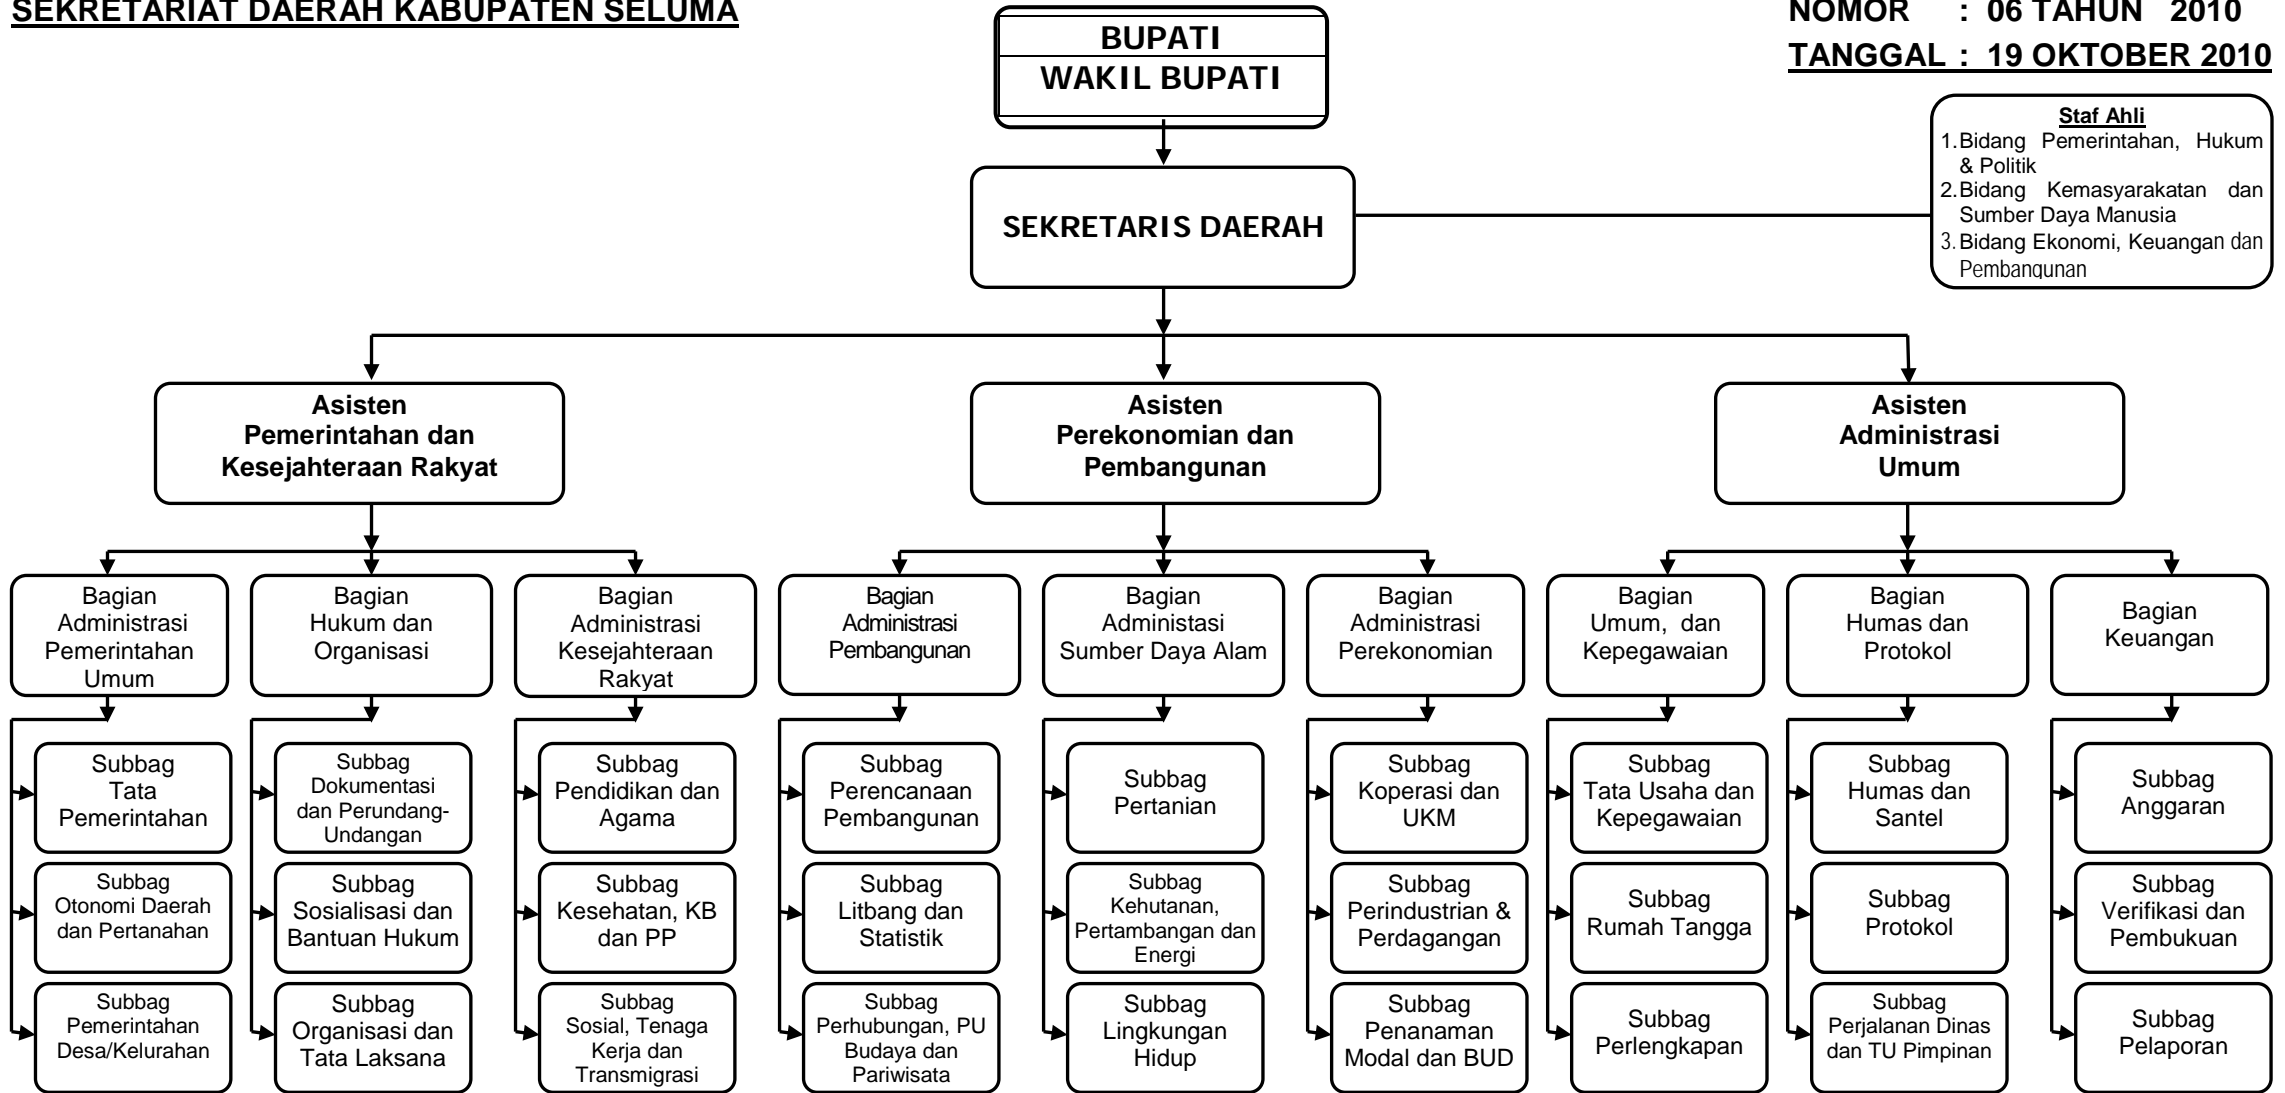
SEKRETARIAT DAERAH KABUPATEN SELUMA

BUPATI
WAKIL BUPATI

NOMOR : 06 TAHUN 2010
TANGGAL : 19 OKTOBER 2010

Staf Ahli
1. Bidang Pemerintahan, Hukum & Politik
2. Bidang Kemasyarakatan dan Sumber Daya Manusia
3. Bidang Ekonomi, Keuangan dan Pembangunan

SEKRETARIS DAERAH

Asisten Pemerintahan dan Kesejahteraan Rakyat

Asisten Perekonomian dan Pembangunan

Asisten Administrasi Umum

Bagian Administrasi Pemerintahan Umum

Subbag Tata Pemerintahan

Subbag Otonomi Daerah dan Pertanahan

Subbag Pemerintahan Desa/Kelurahan

Bagian Hukum dan Organisasi

Subbag Dokumentasi dan Perundang-Undangan

Subbag Sosialisasi dan Bantuan Hukum

Subbag Organisasi dan Tata Laksana

Bagian Administrasi Kesejahteraan Rakyat

Subbag Pendidikan dan Agama

Subbag Kesehatan, KB dan PP

Subbag Sosial, Tenaga Kerja dan Transmigrasi

Bagian Administrasi Pembangunan

Subbag Perencanaan Pembangunan

Subbag Litbang dan Statistik

Subbag Perhubungan, PU Budaya dan Pariwisata

Bagian Administasi Sumber Daya Alam

Subbag Pertanian

Subbag Kehutanan, Pertambangan dan Energi

Subbag Lingkungan Hidup

Bagian Administrasi Perekonomian

Subbag Koperasi dan UKM

Subbag Perindustrian & Perdagangan

Subbag Penanaman Modal dan BUD

Bagian Umum, dan Kepegawaian

Subbag Tata Usaha dan Kepegawaian

Subbag Rumah Tangga

Subbag Perlengkapan

Bagian Humas dan Protokol

Subbag Humas dan Santel

Subbag Protokol

Subbag Perjalanan Dinas dan TU Pimpinan

Bagian Keuangan

Subbag Anggaran

Subbag Verifikasi dan Pembukuan

Subbag Pelaporan